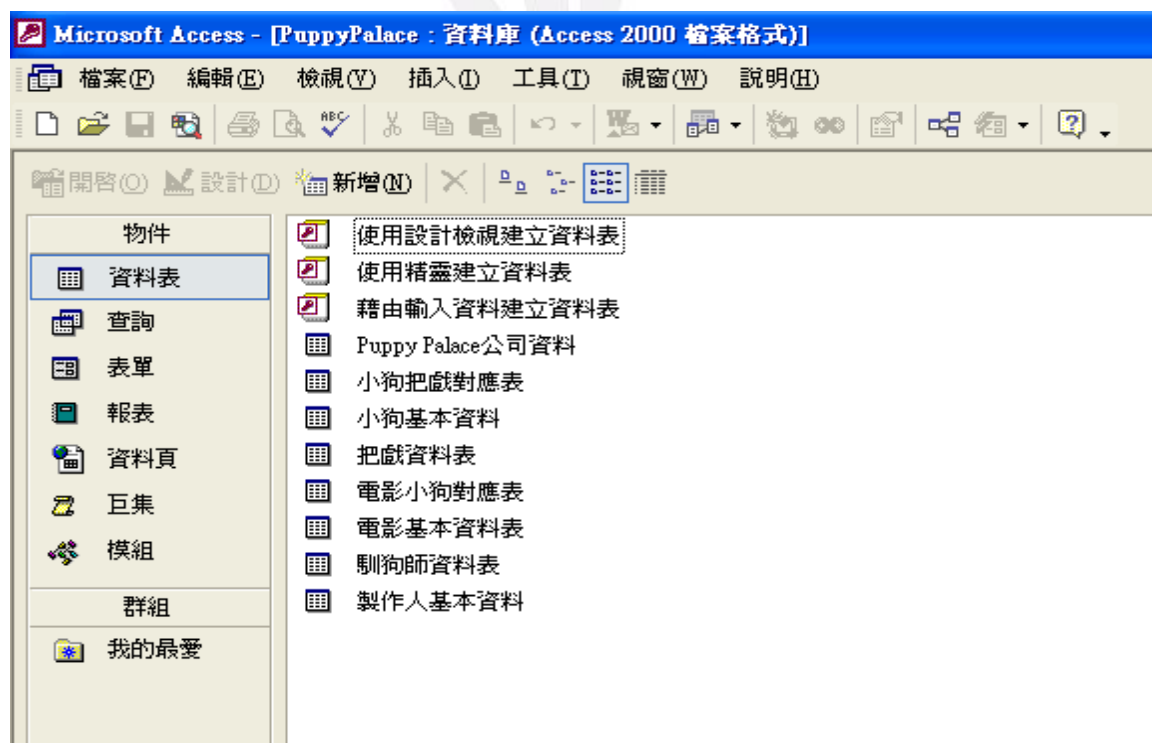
Microsoft Access - [PuppyPalace : 資料庫 (Access 2000 檔案格式)]

檔案(F) 編輯(E) 檢視(V) 插入(I) 工具(T) 視窗(W) 說明(H)

開啓(O) 設計(D) 新增(N)

物件
資料表
查詢
表單
報表
資料頁
巨集
模組
群組
我的最愛

使用設計檢視建立資料表
使用精靈建立資料表
藉由輸入資料建立資料表
Puppy Palace公司資料
小狗把戲對應表
小狗基本資料
把戲資料表
電影小狗對應表
電影基本資料表
馴狗師資料表
製作人基本資料